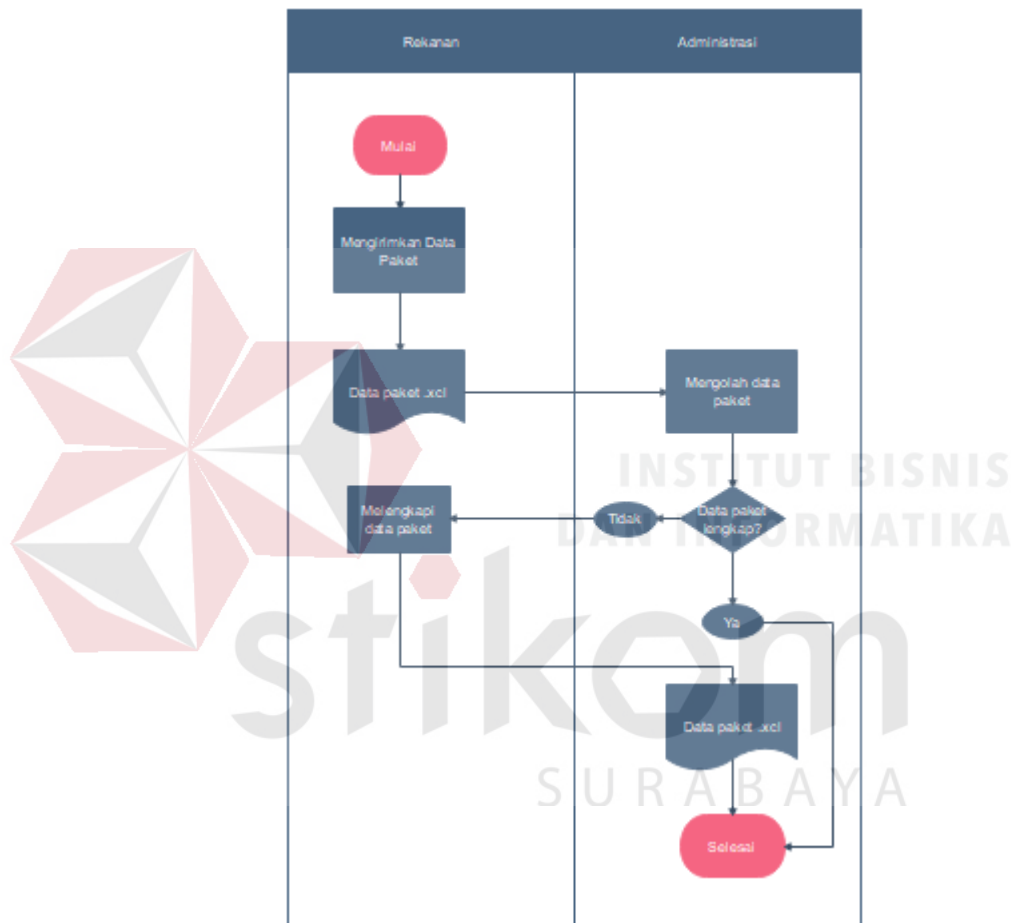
Rekanan

Administrasi

Mulai

Mengirimkan Data Paket

Data paket .xcl

Mengolah data paket

INSTITUT BISNIS DAN INFORMATIKA

Melengkapi data paket

Tidak

Data paket lengkap?

Ya

stikom

Data paket .xcl

SURABAYA

Selesai